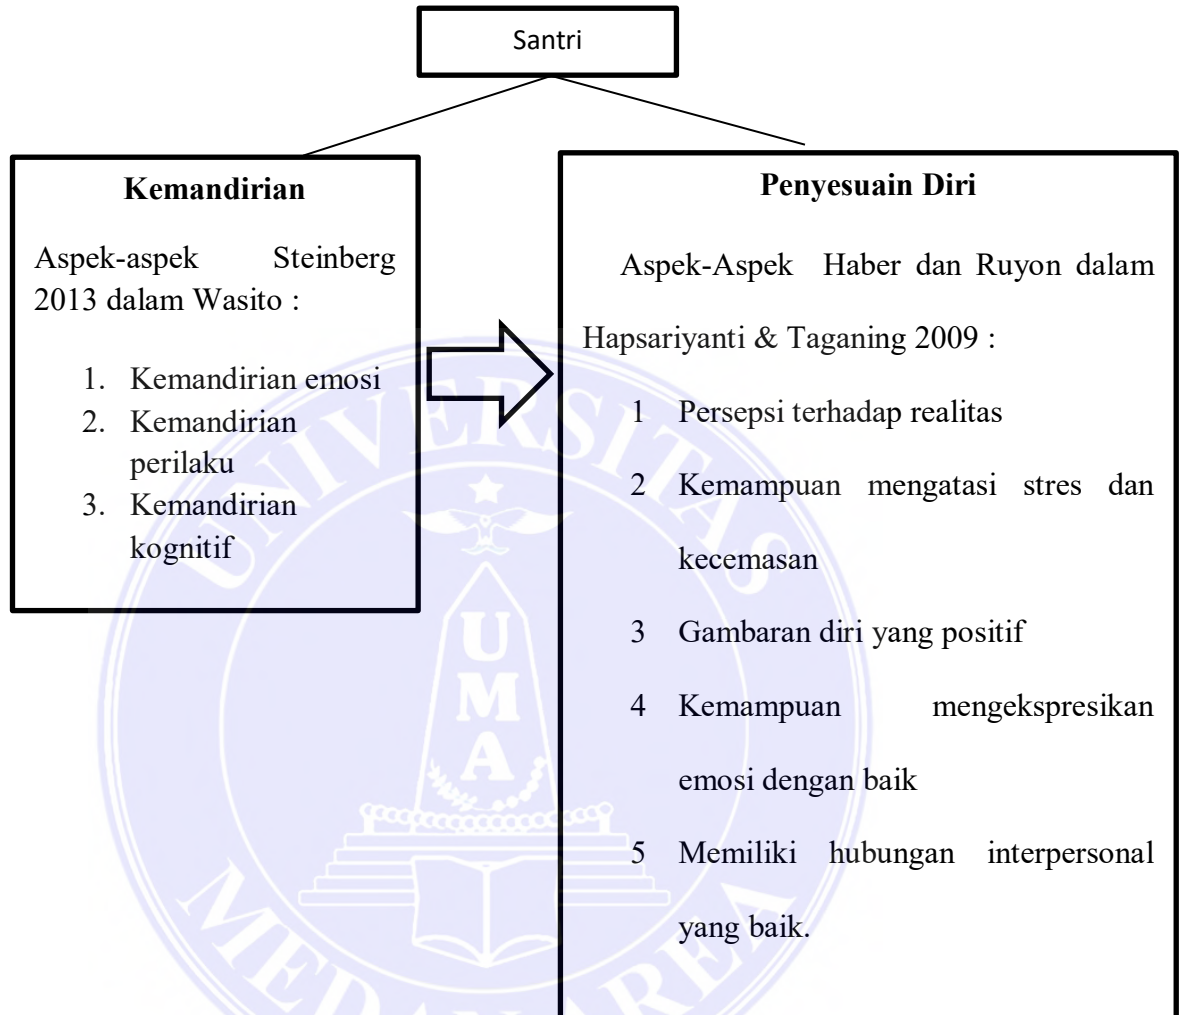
Santri

**Kemandirian**

Aspek-aspek Steinberg 2013 dalam Wasito :

1. Kemandirian emosi
2. Kemandirian perilaku
3. Kemandirian kognitif

**Penyesuain Diri**

Aspek-Aspek Haber dan Ruyon dalam Hapsariyanti & Taganing 2009 :

1 Persepsi terhadap realitas
2 Kemampuan mengatasi stres dan kecemasan
3 Gambaran diri yang positif
4 Kemampuan mengekspresikan emosi dengan baik
5 Memiliki hubungan interpersonal yang baik.

UNIVERSITAS
UMA
MEDAN AREA